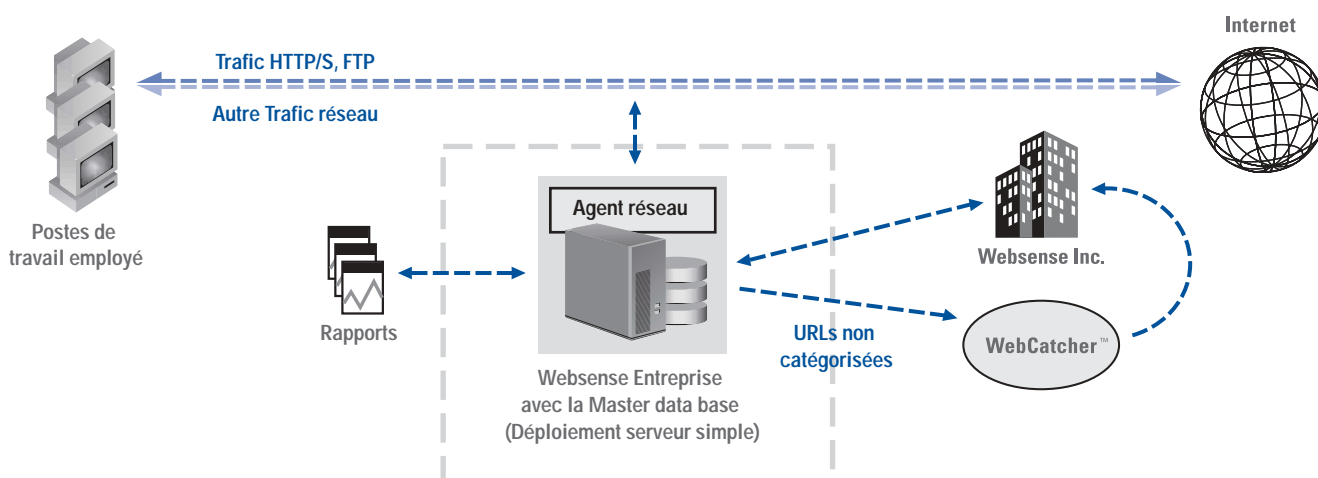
Trafic HTTP/S, FTP

Autre Trafic réseau

Internet

Postes de travail employé

Agent réseau

Rapports

Websense Inc.

URLs non catégorisées

WebCatcher™

Websense Entreprise avec la Master data base (Déploiement serveur simple)